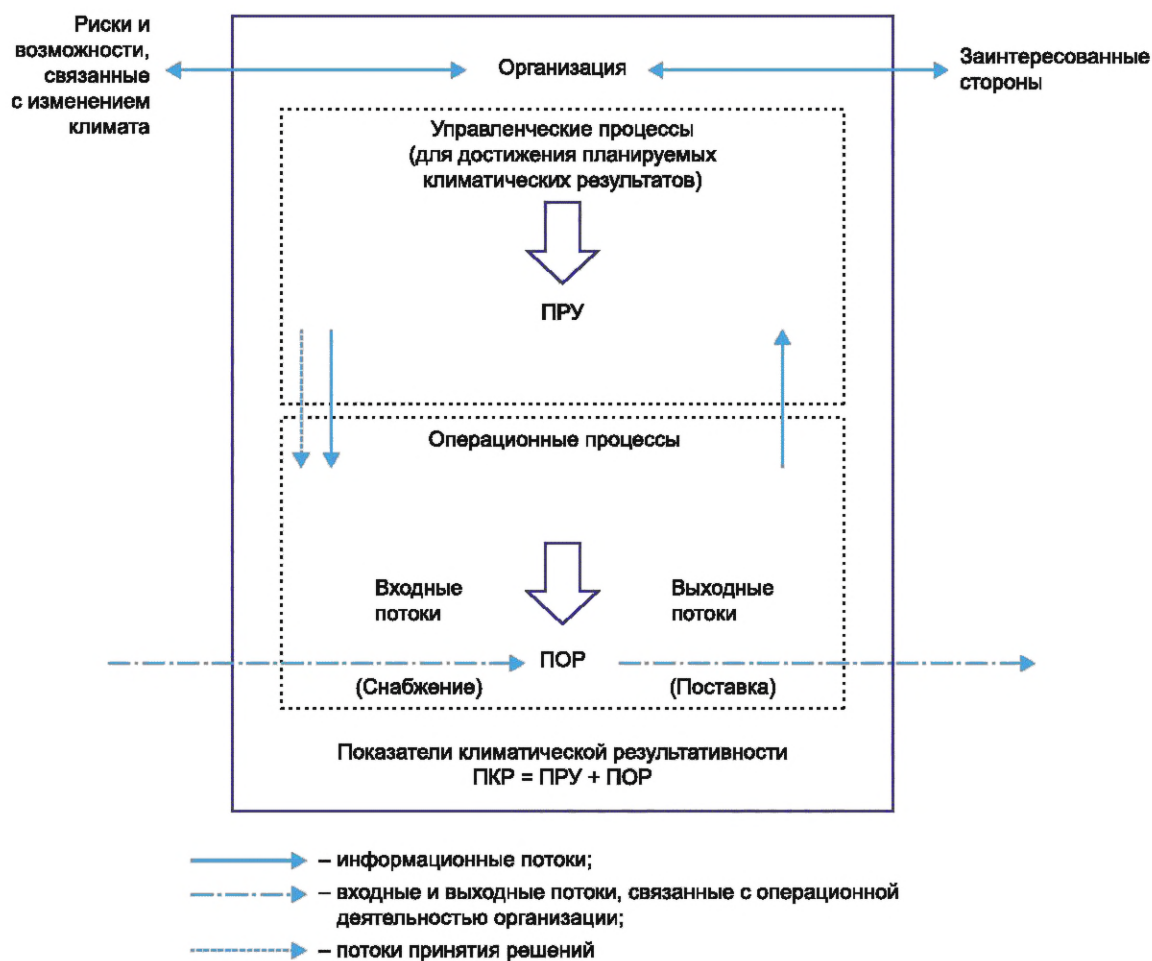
Риски и возможности, связанные с изменением климата

Организация

Заинтересованные стороны

Управленческие процессы (для достижения планируемых климатических результатов)

ПРУ

Операционные процессы

Входные потоки

Выходные потоки

ПОР

(Снабжение)

(Поставка)

Показатели климатической результативности
ПКР = ПРУ + ПОР

– информационные потоки;

– входные и выходные потоки, связанные с операционной деятельностью организации;

– потоки принятия решений